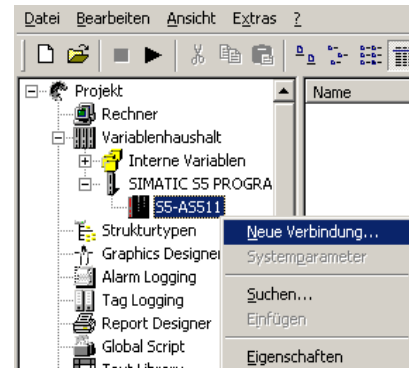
Datei Bearbeiten Ansicht Extras ?

Projekt
Rechner
Variablenhaushalt
Interne Variablen
SIMATIC S5 PROGRA
S5-AS511
Strukturtypen
Graphics Designer
Alarm Logging
Tag Logging
Report Designer
Global Script
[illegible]

Name

Neue Verbindung...
Systemparameter
Suchen...
Einfügen
Eigenschaften